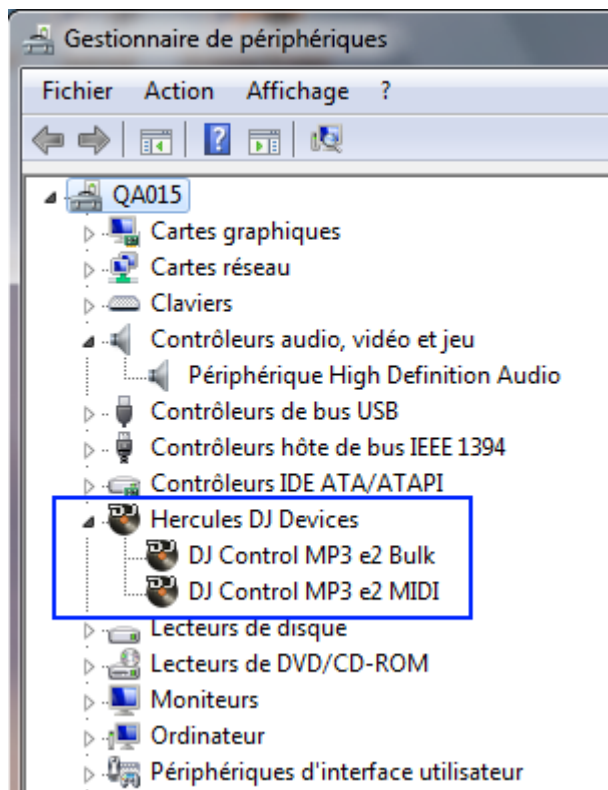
Gestionnaire de périphériques

Fichier Action Affichage ?

QA015
Cartes graphiques
Cartes réseau
Claviers
Contrôleurs audio, vidéo et jeu
Périphérique High Definition Audio
Contrôleurs de bus USB
Contrôleurs hôte de bus IEEE 1394
Contrôleurs IDE ATA/ATAPI
Hercules DJ Devices
DJ Control MP3 e2 Bulk
DJ Control MP3 e2 MIDI
Lecteurs de disque
Lecteurs de DVD/CD-ROM
Moniteurs
Ordinateur
Périphériques d'interface utilisateur